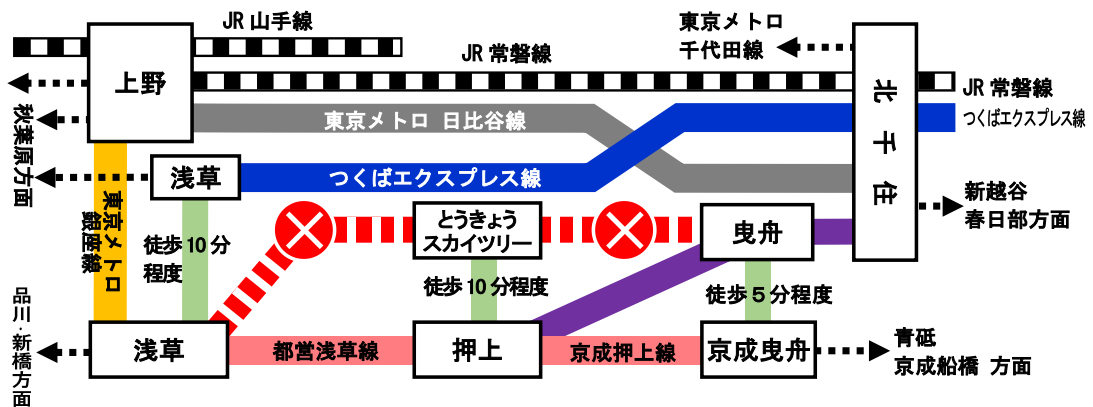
JR 山手線

東京メトロ 千代田線

JR 常磐線

上野

北千住

JR 常磐線

秋葉原方面

東京メトロ 日比谷線

つくばエクスプレス線

浅草

つくばエクスプレス線

新越谷 春日部方面

東京メトロ銀座線

とうきょう スカイツリー

曳舟

徒歩 10 分 程度

徒歩 10 分程度

徒歩 5 分程度

品川・新橋方面

浅草

都営浅草線

押上

京成押上線

京成曳舟

青砥 京成船橋 方面